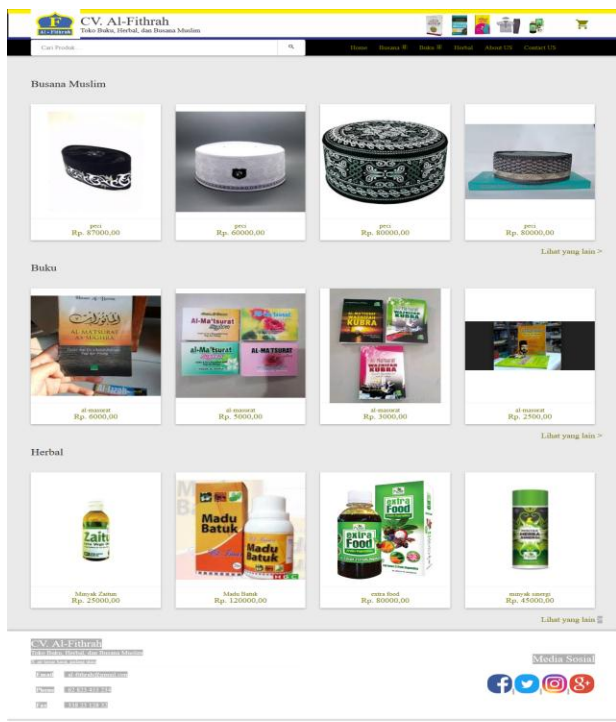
CV. Al-Fithrah
Toko Buku, Herbal, dan Busana Muslim

Cari Produk

Home Busana Buku Herbal About US Contact US

Busana Muslim

peci
Rp. 87000,00

peci
Rp. 60000,00

peci
Rp. 80000,00

peci
Rp. 80000,00

Lihat yang lain >

Buku

al-masurat
Rp. 6000,00

al-masurat
Rp. 5000,00

al-masurat
Rp. 3000,00

al-masurat
Rp. 2500,00

Lihat yang lain >

Herbal

Minyak Zaitun
Rp. 25000,00

Madu Batuk
Rp. 120000,00

extra food
Rp. 80000,00

minyak energi
Rp. 45000,00

Lihat yang lain

CV. Al-Fithrah
Toko Buku, Herbal, dan Busana Muslim
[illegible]

Email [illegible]
Phone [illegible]
Fax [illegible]

Media Sosial